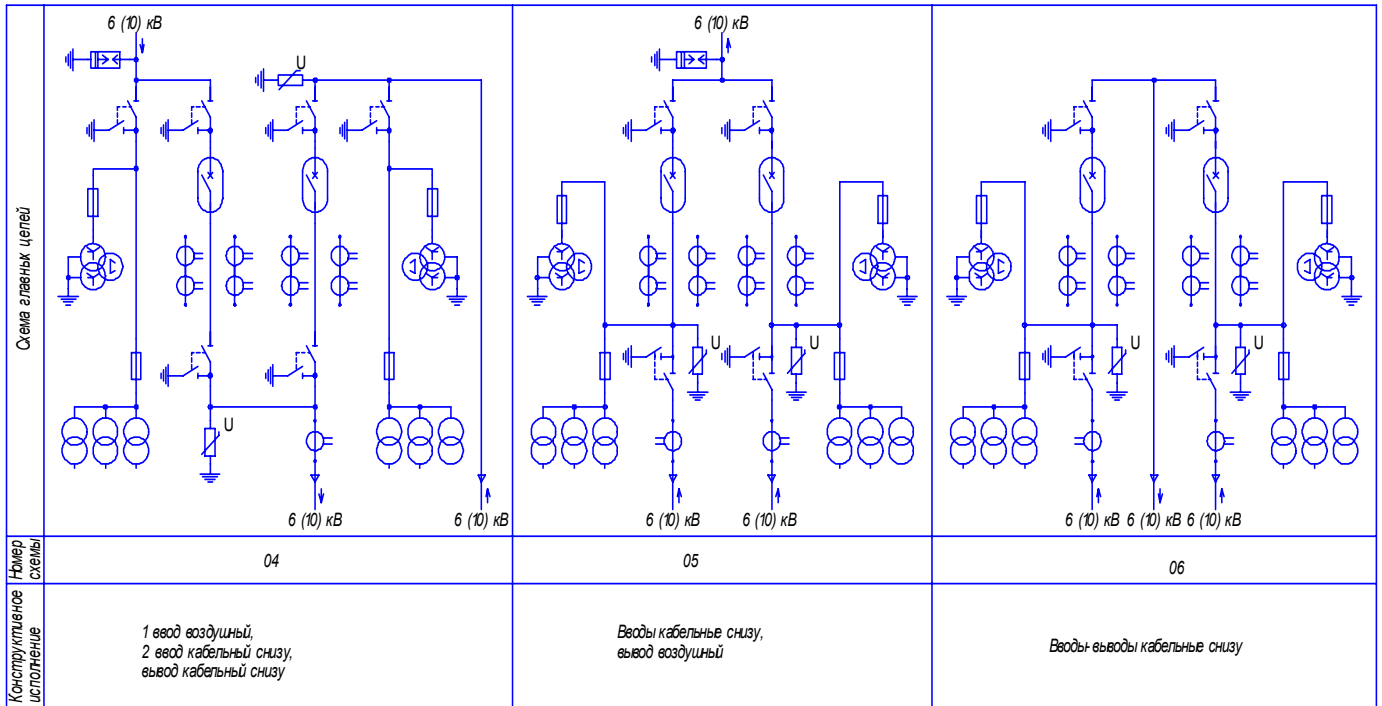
Схема главных цепей

6 (10) кВ
U
U
6 (10) кВ
6 (10) кВ

6 (10) кВ
U
U
6 (10) кВ
6 (10) кВ

U
U
6 (10) кВ
6 (10) кВ
6 (10) кВ

| Номер схемы | 04 | 05 | 06 |
|---|---|---|---|
| Конструктивное исполнение | 1 ввод воздушный, 2 ввод кабельный снизу, вывод кабельный снизу | Вводы кабельные снизу, вывод воздушный | Вводы-выводы кабельные снизу |